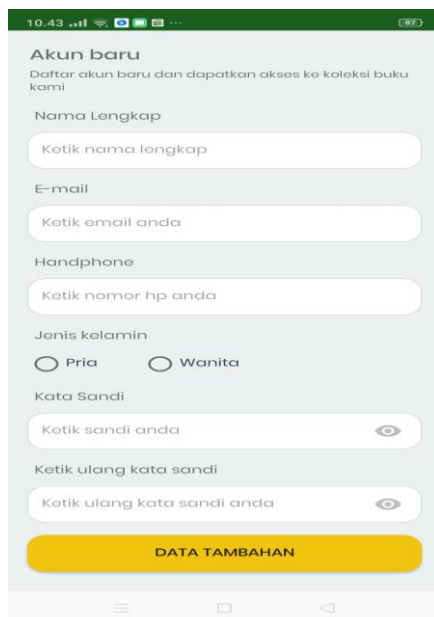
10.43 ... 87

Akun baru
Daftar akun baru dan dapatkan akses ke koleksi buku kami

Nama Lengkap
Ketik nama lengkap

E-mail
Ketik email anda

Handphone
Ketik nomor hp anda

Jenis kelamin
Pria
Wanita

Kata Sandi
Ketik sandi anda

Ketik ulang kata sandi
Ketik ulang kata sandi anda

DATA TAMBAHAN